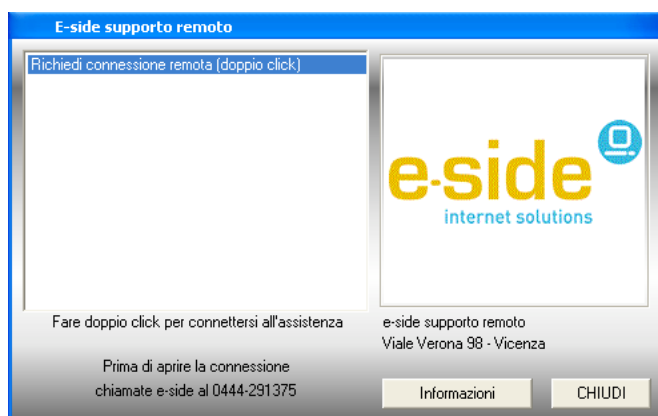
E-side supporto remoto

Richiedi connessione remota (doppio click)

e-side
internet solutions

Fare doppio click per connettersi all'assistenza

e-side supporto remoto
Viale Verona 98 - Vicenza

Prima di aprire la connessione
chiamate e-side al 0444-291375

Informazioni

CHIUDI